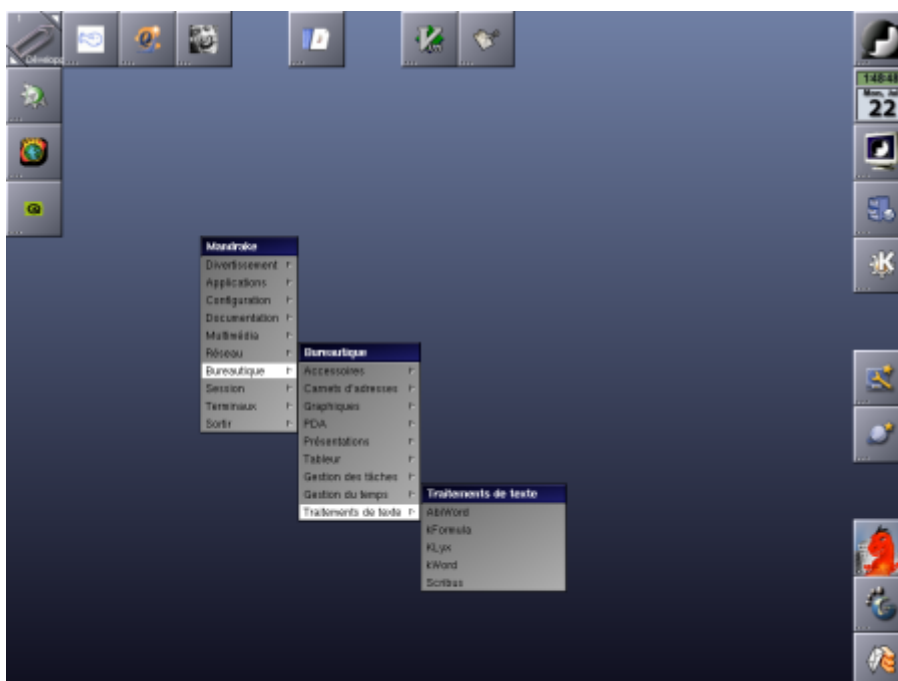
Développ

1484

Mon, Je
22

Mandrake
Divertissement
Applications
Configuration
Documentation
Multimédia
Réseau
Bureautique
Session
Terminaux
Sortir

Bureautique
Accessoires
Carnets d'adresses
Graphiques
PDA
Présentations
Tableur
Gestion des tâches
Gestion du temps
Traitements de texte

Traitements de texte
AbiWord
kFormula
KLyx
kWord
Scribus